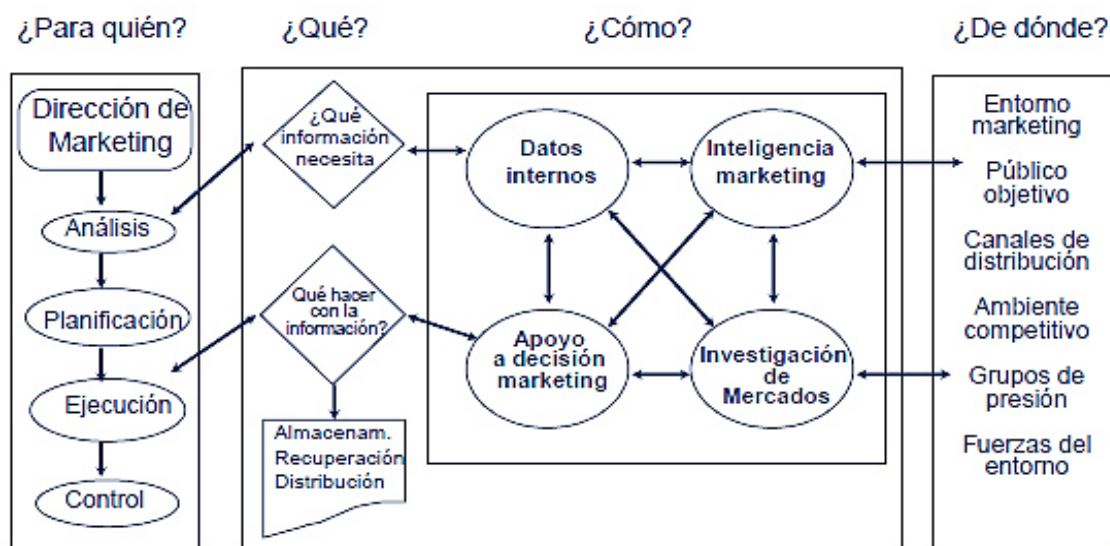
¿Para quién?

¿Qué?

¿Cómo?

¿De dónde?

Dirección de Marketing

Análisis

Planificación

Ejecución

Control

¿Qué información necesita

Qué hacer con la información?

Almacenam.
Recuperación
Distribución

Datos internos

Inteligencia marketing

Apoyo a decisión marketing

Investigación de Mercados

Entorno marketing

Público objetivo

Canales de distribución

Ambiente competitivo

Grupos de presión

Fuerzas del entorno